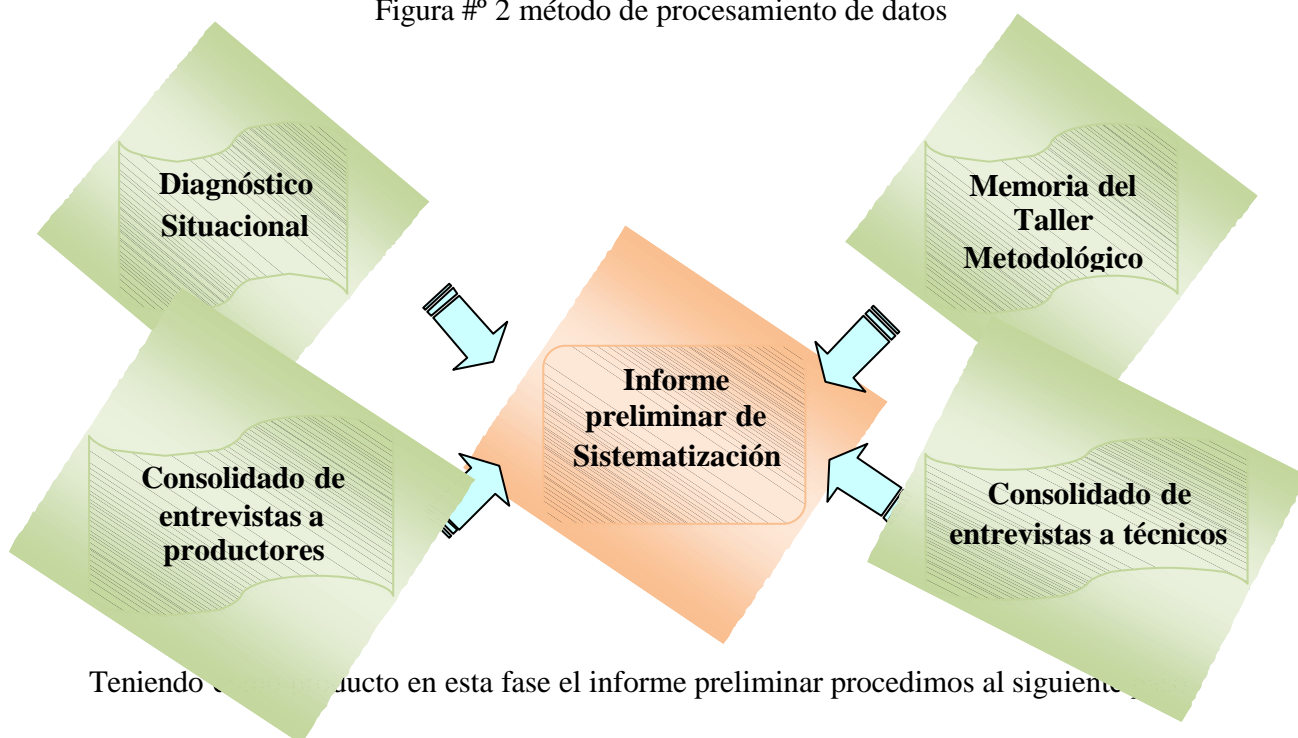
Figura #º 2 método de procesamiento de datos

Diagnóstico Situacional

Memoria del Taller Metodológico

Informe preliminar de Sistematización

Consolidado de entrevistas a productores

Consolidado de entrevistas a técnicos

Teniendo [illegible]ducto en esta fase el informe preliminar procedimos al siguiente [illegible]